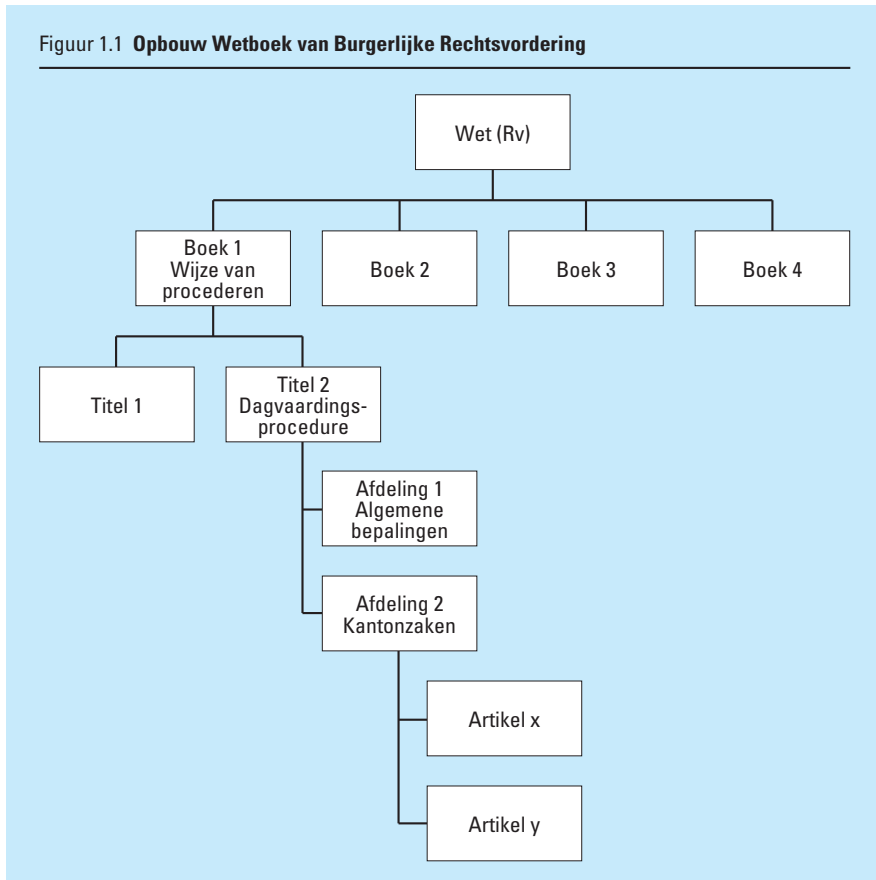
Figuur 1.1 **Opbouw Wetboek van Burgerlijke Rechtsvordering**

Wet (Rv)

Boek 1
Wijze van procederen

Boek 2

Boek 3

Boek 4

Titel 1

Titel 2
Dagvaardingsprocedure

Afdeling 1
Algemene bepalingen

Afdeling 2
Kantonzaken

Artikel x

Artikel y